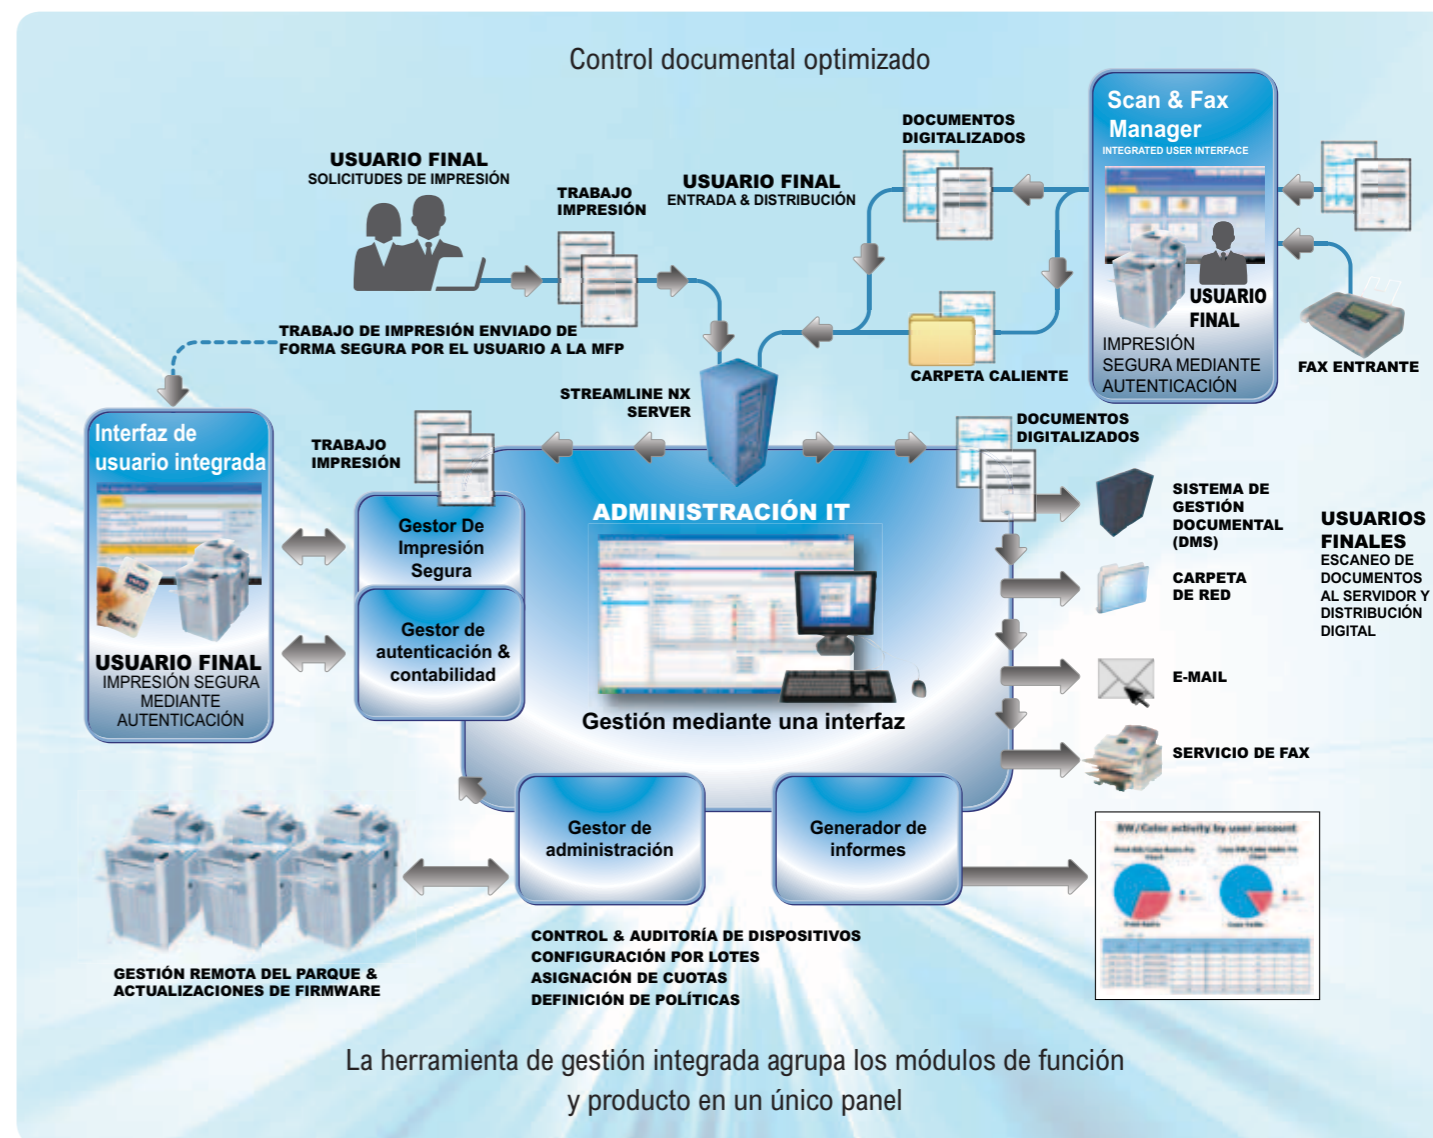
Control documental optimizado

Scan & Fax Manager
INTEGRATED USER INTERFACE

DOCUMENTOS DIGITALIZADOS

USUARIO FINAL
SOLICITUDES DE IMPRESIÓN

TRABAJO IMPRESIÓN

USUARIO FINAL
ENTRADA & DISTRIBUCIÓN

USUARIO FINAL
IMPRESIÓN SEGURA MEDIANTE AUTENTICACIÓN

FAX ENTRANTE

CARPETA CALIENTE

TRABAJO DE IMPRESIÓN ENVIADO DE FORMA SEGURA POR EL USUARIO A LA MFP

STREAMLINE NX SERVER

Interfaz de usuario integrada

TRABAJO IMPRESIÓN

DOCUMENTOS DIGITALIZADOS

Gestor De Impresión Segura

Gestor de autenticación & contabilidad

ADMINISTRACIÓN IT

Gestión mediante una interfaz

USUARIO FINAL
IMPRESIÓN SEGURA MEDIANTE AUTENTICACIÓN

SISTEMA DE GESTIÓN DOCUMENTAL (DMS)

CARPETA DE RED

E-MAIL

SERVICIO DE FAX

USUARIOS FINALES
ESCANEO DE DOCUMENTOS AL SERVIDOR Y DISTRIBUCIÓN DIGITAL

Gestor de administración

Generador de informes

BW/Color activity by user account

GESTIÓN REMOTA DEL PARQUE & ACTUALIZACIONES DE FIRMWARE

CONTROL & AUDITORÍA DE DISPOSITIVOS
CONFIGURACIÓN POR LOTES
ASIGNACIÓN DE CUOTAS
DEFINICIÓN DE POLÍTICAS

La herramienta de gestión integrada agrupa los módulos de función y producto en un único panel